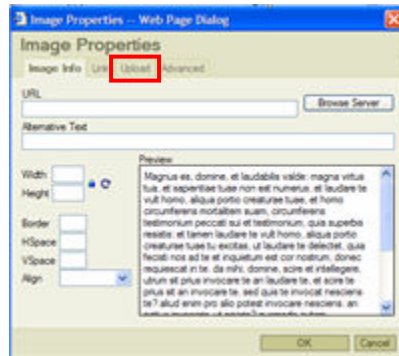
Image Properties -- Web Page Dialog

Image Properties

Image Info | Link | Upload | Advanced

URL

Browse Server

Alternative Text

Width

Height

Border

HSpace

VSpace

Align

Preview

Magnus es, domine, et laudabilis valde: magna virtus tua, et sapientiae tuae non est numerus. et laudare te vult homo, aliqua portio creaturae tuae, et homo circumferens mortalitem suam, circumferens testimonium peccati sui et testimonium, quia superbis resistis: et tamen laudare te vult homo, aliqua portio creaturae tuae.tu excitas, ut laudare te delectet, quia fecisti nos ad te et inquietum est cor nostrum, donec requiescat in te. da mihi, domine, scire et intellegere, utrum sit prius invocare te an laudare te, et scire te prius sit an invocare te. sed quis te invocat nesciens te? aliud enim pro alio potest invocare nesciens. an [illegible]

OK | Cancel